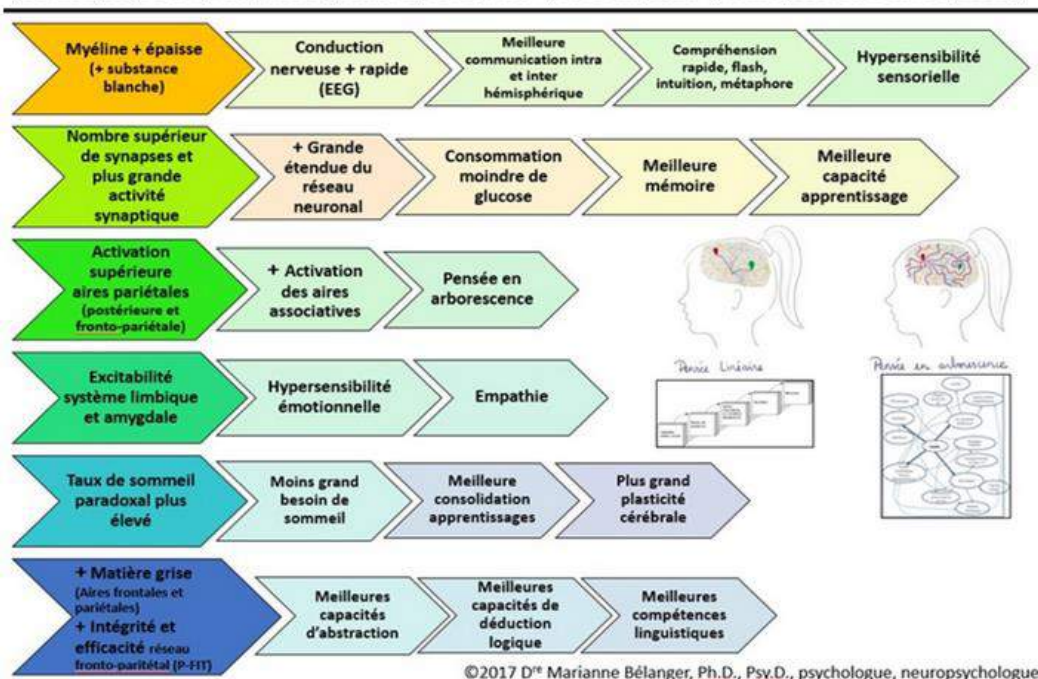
Myéline + épaisse (+ substance blanche)

Conduction nerveuse + rapide (EEG)

Meilleure communication intra et inter hémisphérique

Compréhension rapide, flash, intuition, métaphore

Hypersensibilité sensorielle

Nombre supérieur de synapses et plus grande activité synaptique

+ Grande étendue du réseau neuronal

Consommation moindre de glucose

Meilleure mémoire

Meilleure capacité apprentissage

Activation supérieure aires pariétales (postérieure et fronto-pariétale)

+ Activation des aires associatives

Pensée en arborescence

Pensée Linéaire

Pensée en arborescence

Excitabilité système limbique et amygdale

Hypersensibilité émotionnelle

Empathie

Taux de sommeil paradoxal plus élevé

Moins grand besoin de sommeil

Meilleure consolidation apprentissages

Plus grand plasticité cérébrale

+ Matière grise (Aires frontales et pariétales)
+ Intégrité et efficacité réseau fronto-pariétal (P-FIT)

Meilleures capacités d'abstraction

Meilleures capacités de déduction logique

Meilleures compétences linguistiques

©2017 D$^{re}$ Marianne Bélanger, Ph.D., Psy.D., psychologue, neuropsychologue